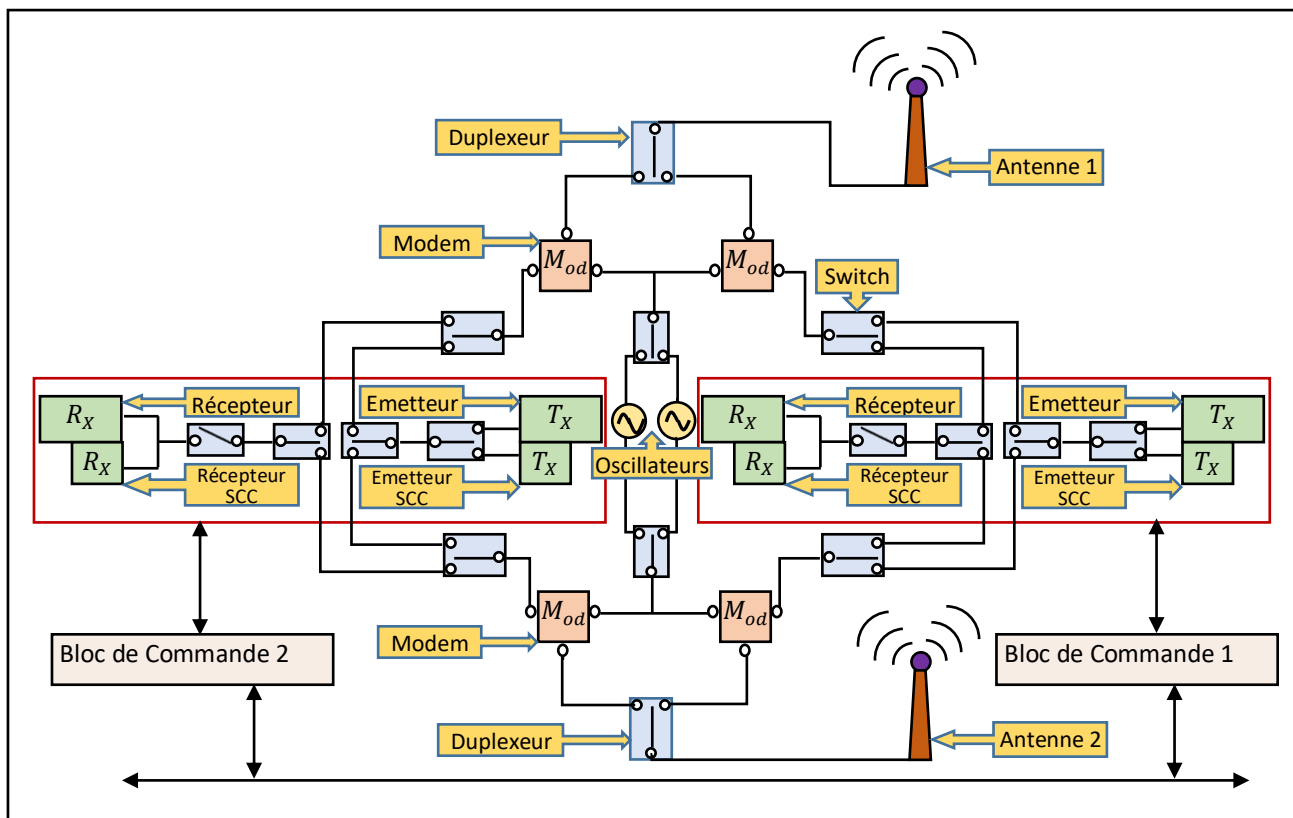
Duplexeur

Antenne 1

Modem

$M_{od}$

$M_{od}$

Switch

$R_X$

Récepteur

Emetteur

$T_X$

$R_X$

Récepteur

Emetteur

$T_X$

$R_X$

Récepteur SCC

Emetteur SCC

$T_X$

Oscillateurs

$R_X$

Récepteur SCC

Emetteur SCC

$T_X$

$M_{od}$

$M_{od}$

Modem

Bloc de Commande 2

Bloc de Commande 1

Duplexeur

Antenne 2